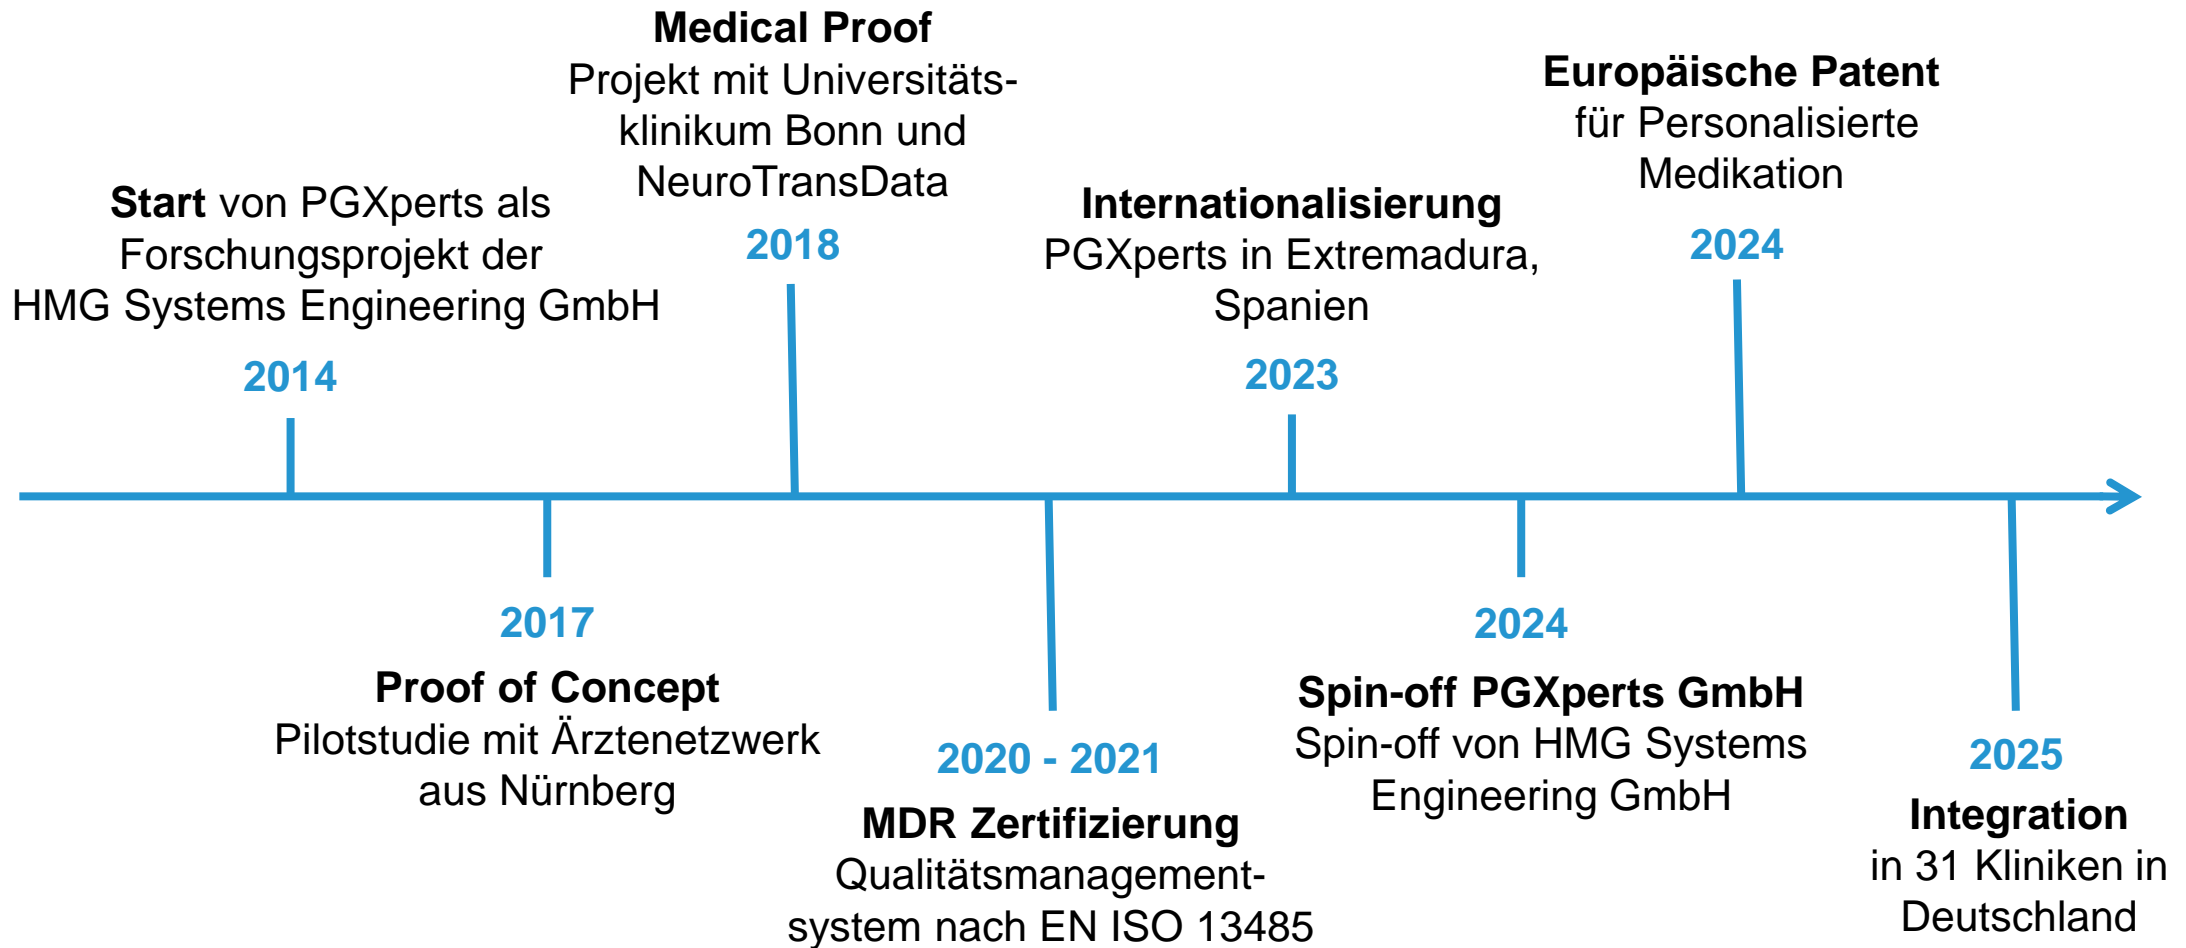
**Start** von PGXperts als Forschungsprojekt der HMG Systems Engineering GmbH

2014

2017

**Proof of Concept**
Pilotstudie mit Ärztenetzwerk aus Nürnberg

**Medical Proof**
Projekt mit Universitätsklinikum Bonn und NeuroTransData

2018

2020 - 2021

**MDR Zertifizierung**
Qualitätsmanagementsystem nach EN ISO 13485

**Internationalisierung**
PGXperts in Extremadura, Spanien

2023

2024

**Spin-off PGXperts GmbH**
Spin-off von HMG Systems Engineering GmbH

**Europäische Patent**
für Personalisierte Medikation

2024

2025

**Integration**
in 31 Kliniken in Deutschland